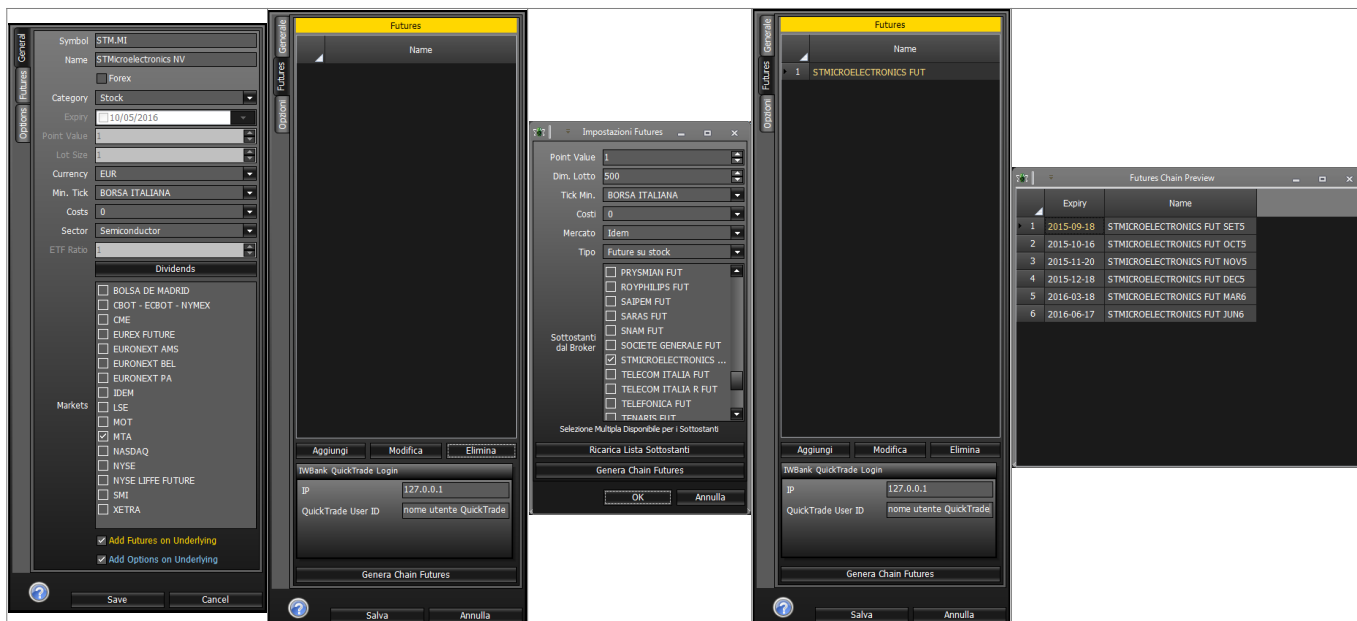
General
Futures
Options

Symbol STM.MI
Name STMicroelectronics NV
Forex
Category Stock
Expiry 10/05/2016
Point Value 1
Lot Size 1
Currency EUR
Min. Tick BORSA ITALIANA
Costs 0
Sector Semiconductor
ETF Ratio 1
Dividends
Markets
BOLSA DE MADRID
CBOT - ECBOT - NYMEX
CME
EUREX FUTURE
EURONEXT AMS
EURONEXT BEL
EURONEXT PA
IDEM
LSE
MOT
MTA
NASDAQ
NYSE
NYSE LIFFE FUTURE
SMI
XETRA
Add Futures on Underlying
Add Options on Underlying
Save
Cancel

Generale
Futures
Opzioni
Futures
Name
Aggiungi
Modifica
Elimina
IWBank QuickTrade Login
IP 127.0.0.1
QuickTrade User ID nome utente QuickTrade
Genera Chain Futures
Salva
Annulla

Impostazioni Futures
Point Value 1
Dim. Lotto 500
Tick Min. BORSA ITALIANA
Costi 0
Mercato Idem
Tipo Future su stock
Sottostanti dal Broker
PRYSMIAN FUT
ROYPHILIPS FUT
SAIPEM FUT
SARAS FUT
SNAM FUT
SOCIETE GENERALE FUT
STMICROELECTRONICS ...
TELECOM ITALIA FUT
TELECOM ITALIA R FUT
TELEFONICA FUT
TENARIS FUT
Selezione Multipla Disponibile per i Sottostanti
Ricarica Lista Sottostanti
Genera Chain Futures
OK
Annulla

Generale
Futures
Opzioni
Futures
Name
1 STMICROELECTRONICS FUT
Aggiungi
Modifica
Elimina
IWBank QuickTrade Login
IP 127.0.0.1
QuickTrade User ID nome utente QuickTrade
Genera Chain Futures
Salva
Annulla

Futures Chain Preview
| | Expiry | Name |
|---|---|---|
| 1 | 2015-09-18 | STMICROELECTRONICS FUT SET5 |
| 2 | 2015-10-16 | STMICROELECTRONICS FUT OCT5 |
| 3 | 2015-11-20 | STMICROELECTRONICS FUT NOV5 |
| 4 | 2015-12-18 | STMICROELECTRONICS FUT DEC5 |
| 5 | 2016-03-18 | STMICROELECTRONICS FUT MAR6 |
| 6 | 2016-06-17 | STMICROELECTRONICS FUT JUN6 |